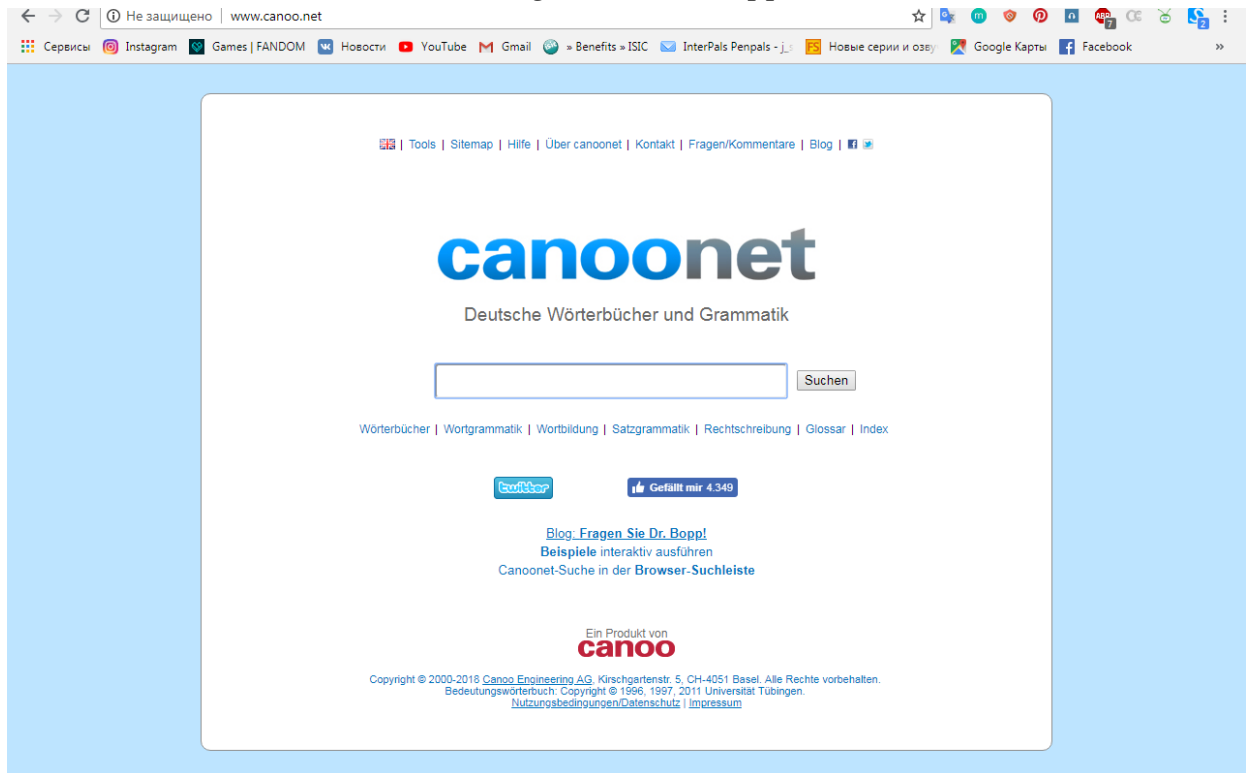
Не защищено | www.canoo.net

Сервисы Instagram Games | FANDOM Новости YouTube Gmail » Benefits » ISIC InterPals Penpals - j... Новые серии и озву Google Карты Facebook »

| Tools | Sitemap | Hilfe | Über canoonet | Kontakt | Fragen/Kommentare | Blog |

canoonet

Deutsche Wörterbücher und Grammatik

Suchen

Wörterbücher | Wortgrammatik | Wortbildung | Satzgrammatik | Rechtschreibung | Glossar | Index

twitter Gefällt mir 4.349

Blog: Fragen Sie Dr. Bopp!
Beispiele interaktiv ausführen
Canoonet-Suche in der Browser-Suchleiste

Ein Produkt von
canoo

Copyright © 2000-2018 Canoo Engineering AG, Kirschgartenstr. 5, CH-4051 Basel. Alle Rechte vorbehalten.
Bedeutungswörterbuch: Copyright © 1996, 1997, 2011 Universität Tübingen.
Nutzungsbedingungen/Datenschutz | Impressum